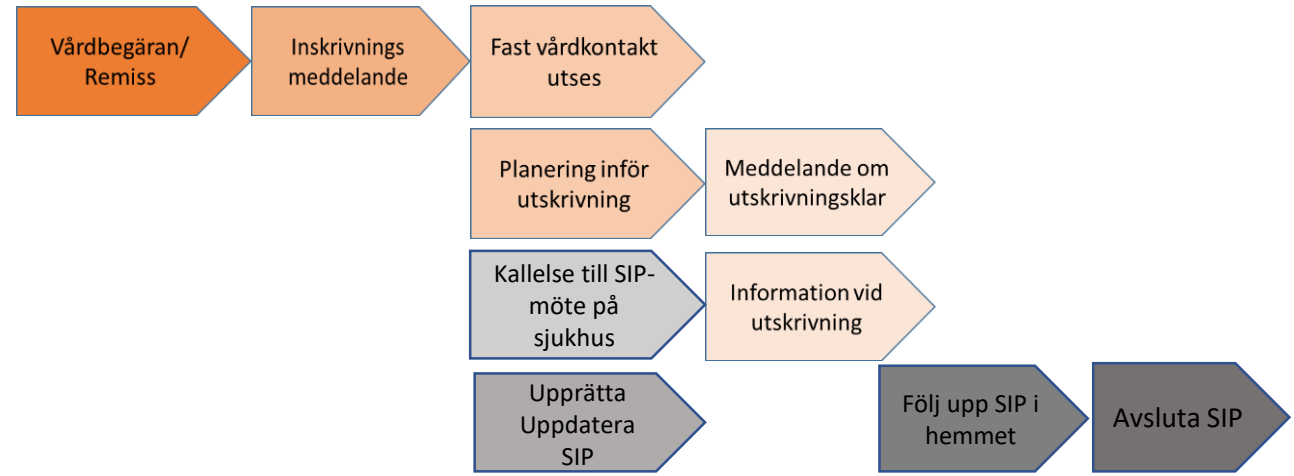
Vårdbegäran/ Remiss

Inskrivnings meddelande

Fast vårdkontakt utses

Planering inför utskrivning

Meddelande om utskrivningsklar

Kallelse till SIP-möte på sjukhus

Information vid utskrivning

Upprätta Uppdatera SIP

Följ upp SIP i hemmet

Avsluta SIP